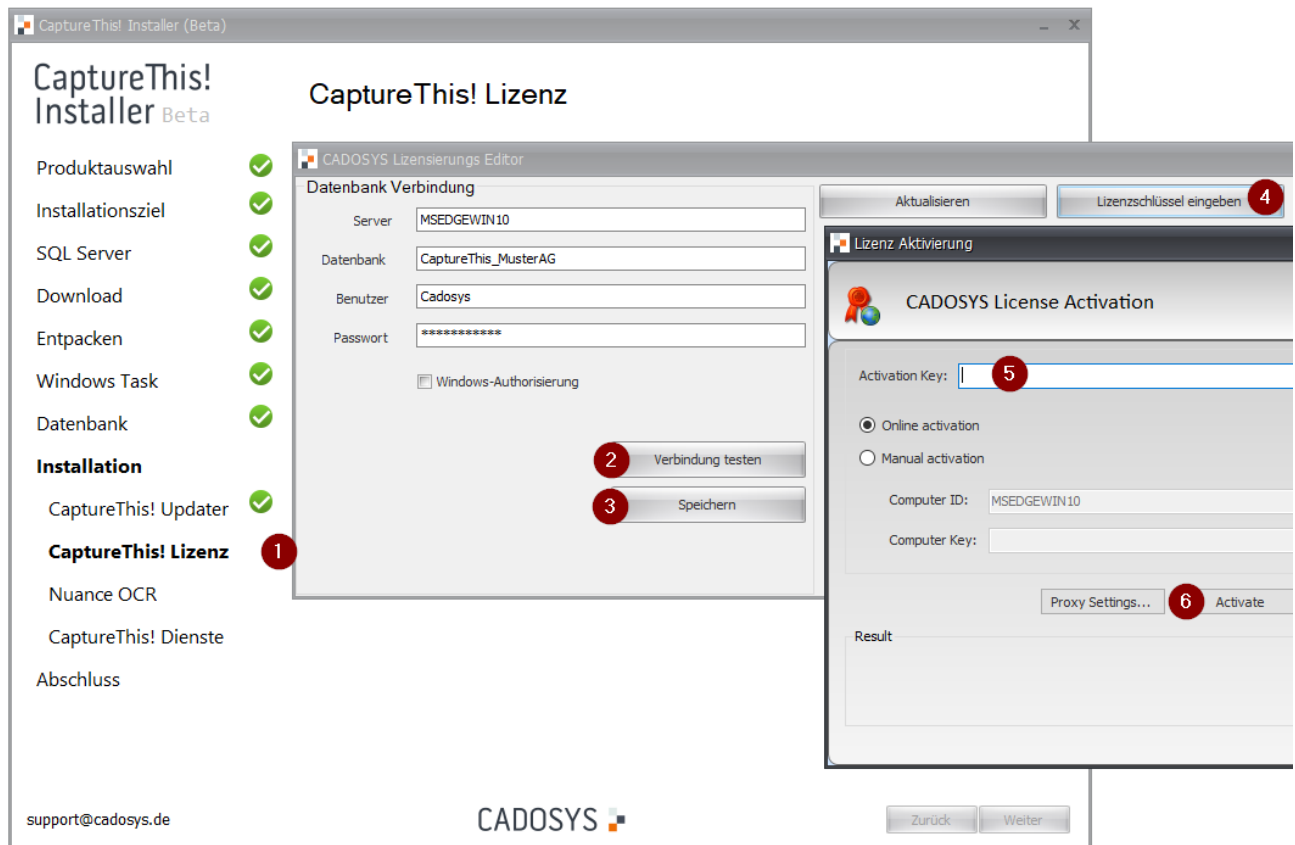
CaptureThis! Installer (Beta)

CaptureThis! Installer Beta

CaptureThis! Lizenz

Produktauswahl
Installationsziel
SQL Server
Download
Entpacken
Windows Task
Datenbank
Installation
CaptureThis! Updater
CaptureThis! Lizenz
1
Nuance OCR
CaptureThis! Dienste
Abschluss

CADOSYS Lizensierungs Editor

Datenbank Verbindung
Server MSEDGEWIN10
Datenbank CaptureThis_MusterAG
Benutzer Cadosys
Passwort ***********
Windows-Authorisierung

2 Verbindung testen
3 Speichern

Aktualisieren
Lizenzschlüssel eingeben 4

Lizenz Aktivierung

CADOSYS License Activation

Activation Key: 5
Online activation
Manual activation
Computer ID: MSEDGEWIN10
Computer Key:

Proxy Settings... 6 Activate

Result

support@cadosys.de

CADOSYS

Zurück Weiter